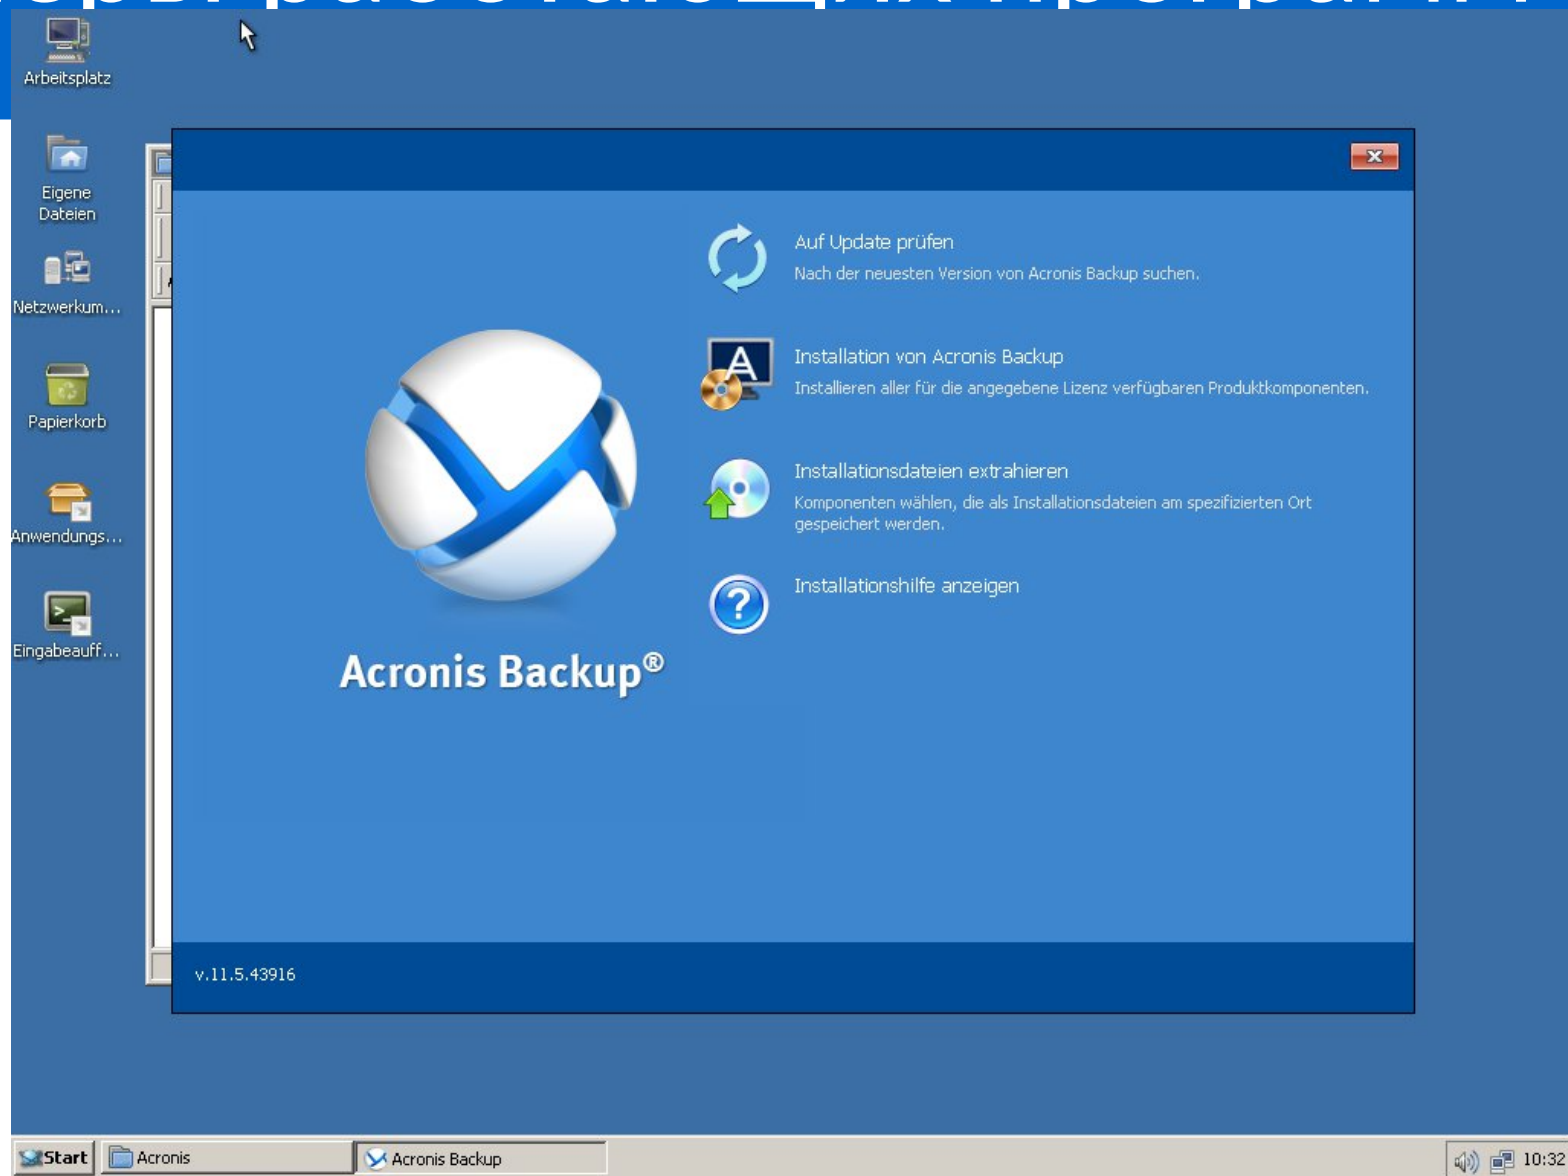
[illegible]

Arbeitsplatz

Eigene Dateien

Netzwerkum...

Papierkorb

Anwendungs...

Eingabeauff...

Acronis Backup®

Auf Update prüfen
Nach der neuesten Version von Acronis Backup suchen.

Installation von Acronis Backup
Installieren aller für die angegebene Lizenz verfügbaren Produktkomponenten.

Installationsdateien extrahieren
Komponenten wählen, die als Installationsdateien am spezifizierten Ort gespeichert werden.

Installationshilfe anzeigen

v.11.5.43916

Start | Acronis | Acronis Backup | 10:32